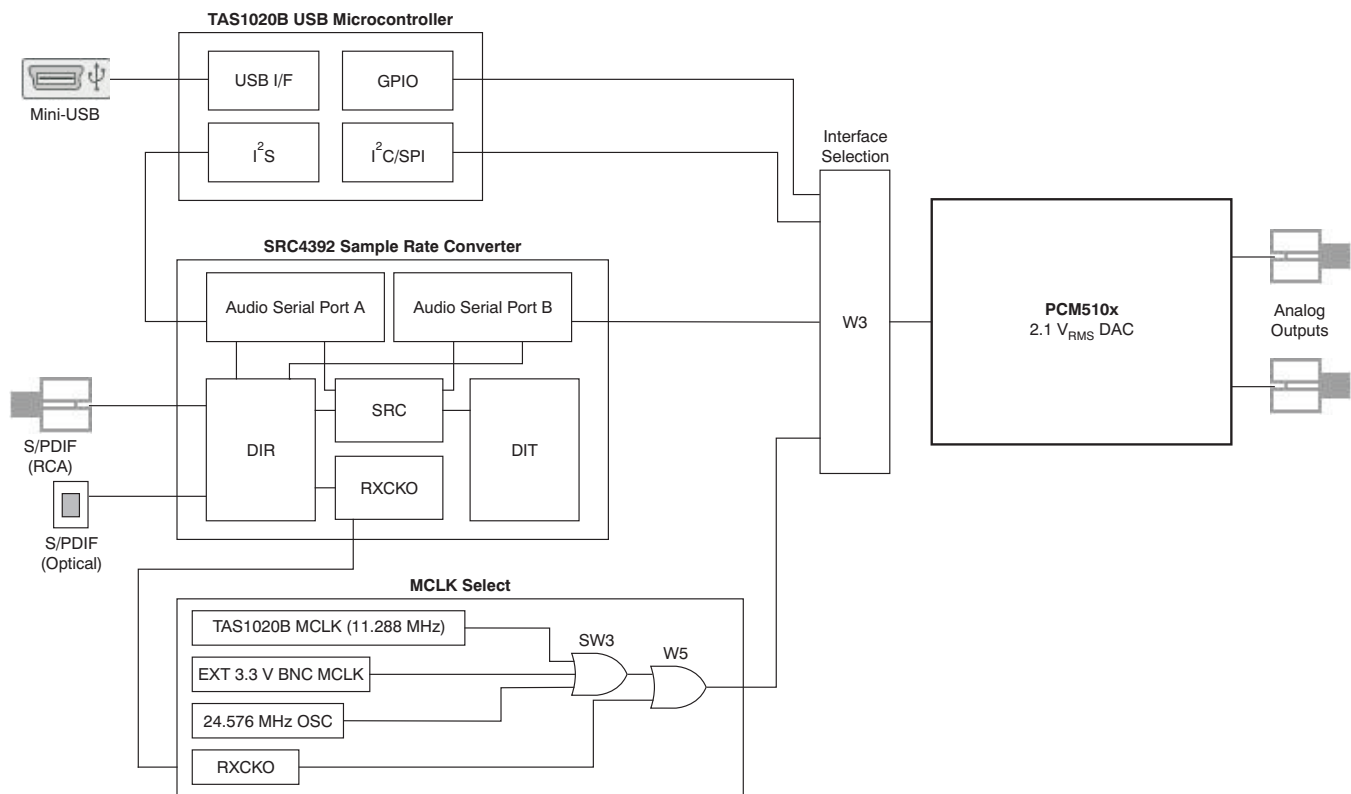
TAS1020B USB Microcontroller

USB I/F

GPIO

$I^2S$

$I^2C$/SPI

Mini-USB

Interface Selection

SRC4392 Sample Rate Converter

Audio Serial Port A

Audio Serial Port B

W3

PCM510x
2.1 $V_{RMS}$ DAC

Analog Outputs

SRC

DIR

DIT

RXCKO

S/PDIF (RCA)

S/PDIF (Optical)

MCLK Select

TAS1020B MCLK (11.288 MHz)

SW3

W5

EXT 3.3 V BNC MCLK

24.576 MHz OSC

RXCKO